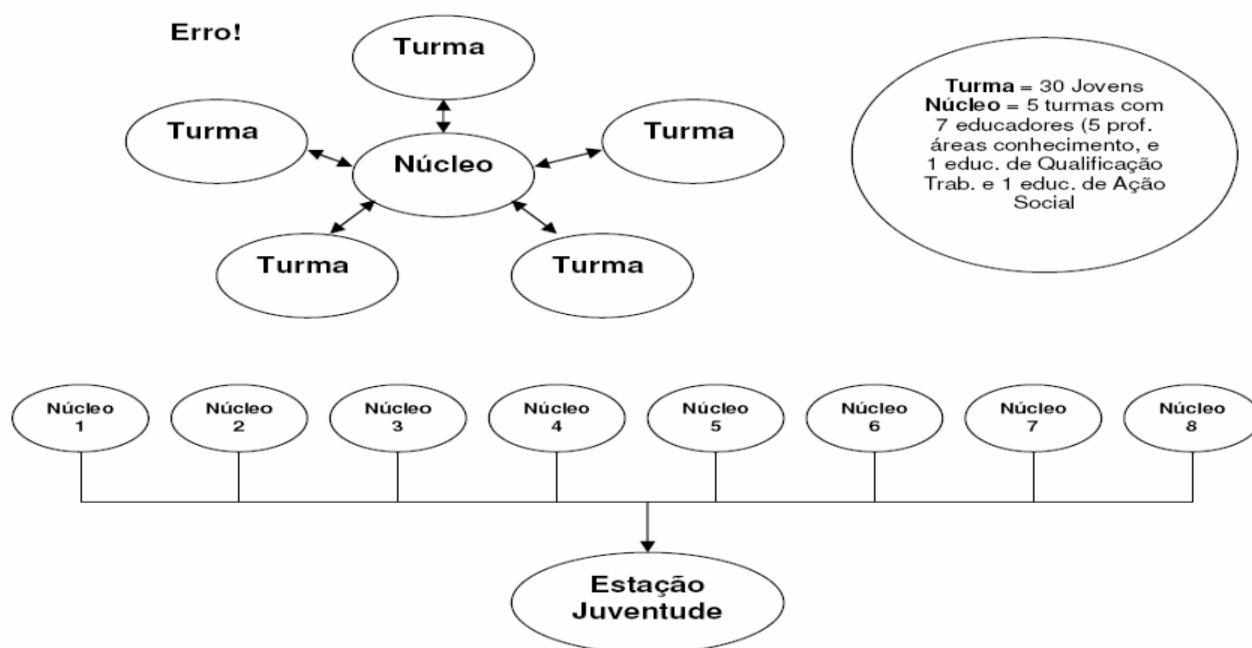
Erro!

Turma

Turma

Núcleo

Turma

Turma

Turma

**Turma** = 30 Jovens
**Núcleo** = 5 turmas com 7 educadores (5 prof. áreas conhecimento, e 1 educ. de Qualificação Trab. e 1 educ. de Ação Social

Núcleo 1

Núcleo 2

Núcleo 3

Núcleo 4

Núcleo 5

Núcleo 6

Núcleo 7

Núcleo 8

Estação Juventude